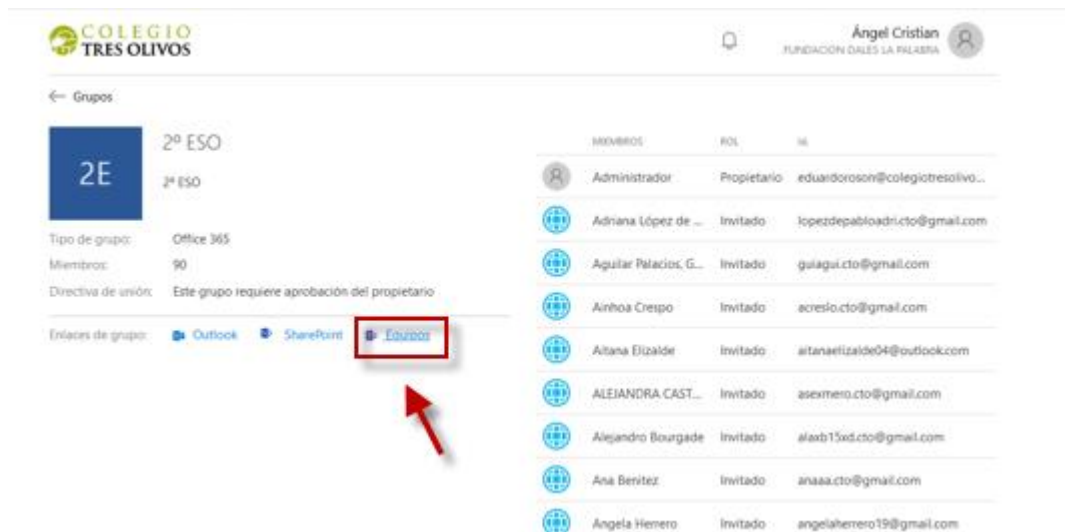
COLEGIO TRES OLIVOS

Ángel Cristian
FUNDACION DALES LA PALABRA

← Grupos

2E

2º ESO

2º ESO

Tipo de grupo: Office 365
Miembros: 90
Directiva de unión: Este grupo requiere aprobación del propietario

Enlaces de grupo: Outlook SharePoint Equipos

| MIEMBROS | ROL | ID |
|---|---|---|
| Administrador | Propietario | eduardoroson@colegiotresolivo... |
| Adriana López de ... | Invitado | lopezdepabloadri.cto@gmail.com |
| Aguilar Palacios, G... | Invitado | guiagui.cto@gmail.com |
| Ainhoa Crespo | Invitado | acreslo.cto@gmail.com |
| Aitana Elizalde | Invitado | aitanaelizalde04@outlook.com |
| ALEJANDRA CAST... | Invitado | asexmero.cto@gmail.com |
| Alejandro Bourgade | Invitado | alaab15xd.cto@gmail.com |
| Ana Benitez | Invitado | anaaa.cto@gmail.com |
| Angela Herrero | Invitado | angelaherrero19@gmail.com |